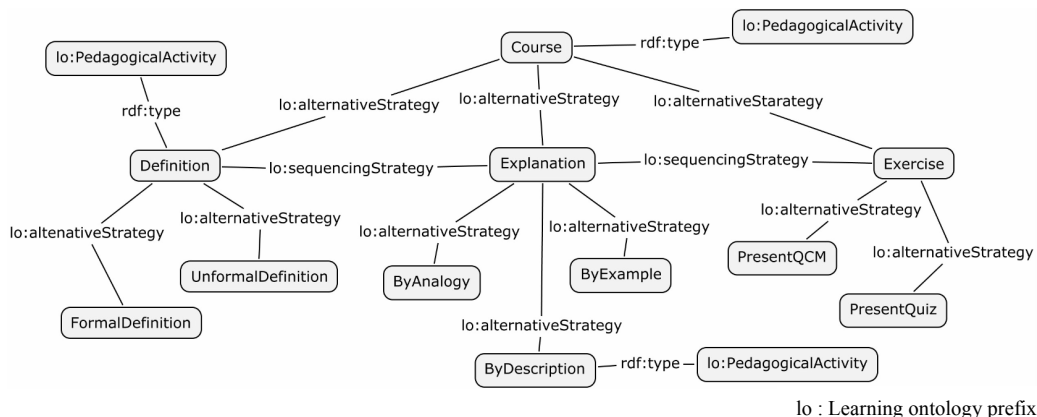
Course
rdf:type
lo:PedagogicalActivity
lo:PedagogicalActivity
rdf:type
lo:alternativeStrategy
lo:alternativeStrategy
lo:alternativeStarategy
Definition
lo:sequencingStrategy
Explanation
lo:sequencingStrategy
Exercise
lo:altenativeStrategy
lo:alternativeStrategy
lo:alternativeStrategy
lo:alternativeStrategy
lo:alternativeStrategy
lo:alternativeStrategy
UnformalDefinition
ByAnalogy
ByExample
PresentQCM
PresentQuiz
FormalDefinition
lo:alternativeStrategy
ByDescription
rdf:type
lo:PedagogicalActivity

lo : Learning ontology prefix